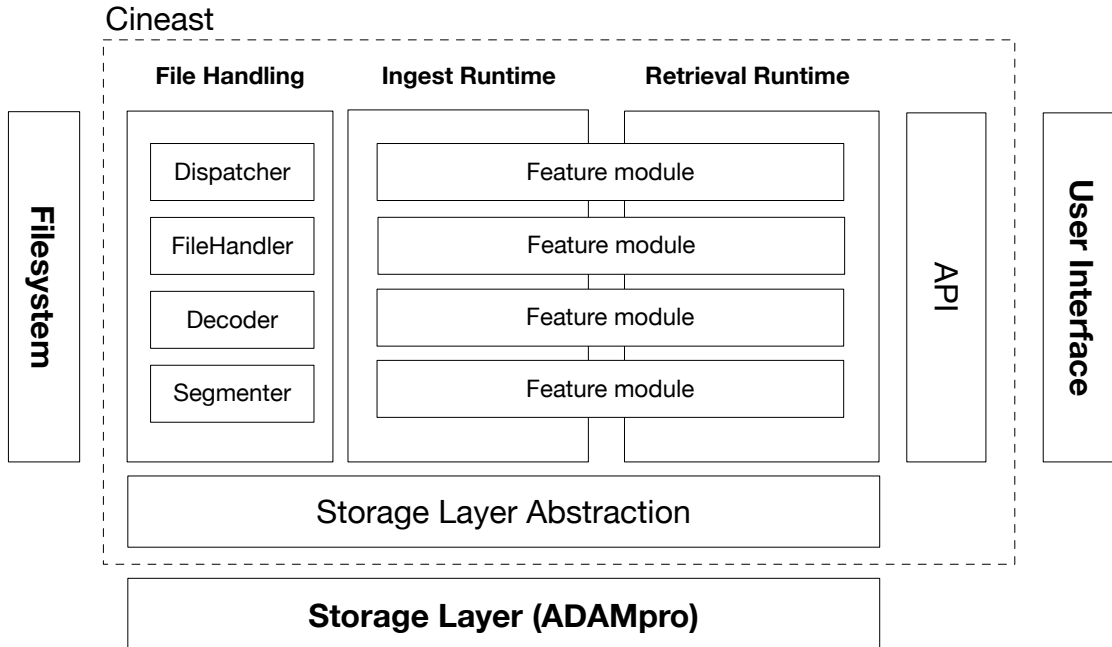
Cineast

Filesystem

File Handling

Dispatcher

FileHandler

Decoder

Segmenter

Ingest Runtime

Retrieval Runtime

Feature module

Feature module

Feature module

Feature module

API

User Interface

Storage Layer Abstraction

Storage Layer (ADAMpro)